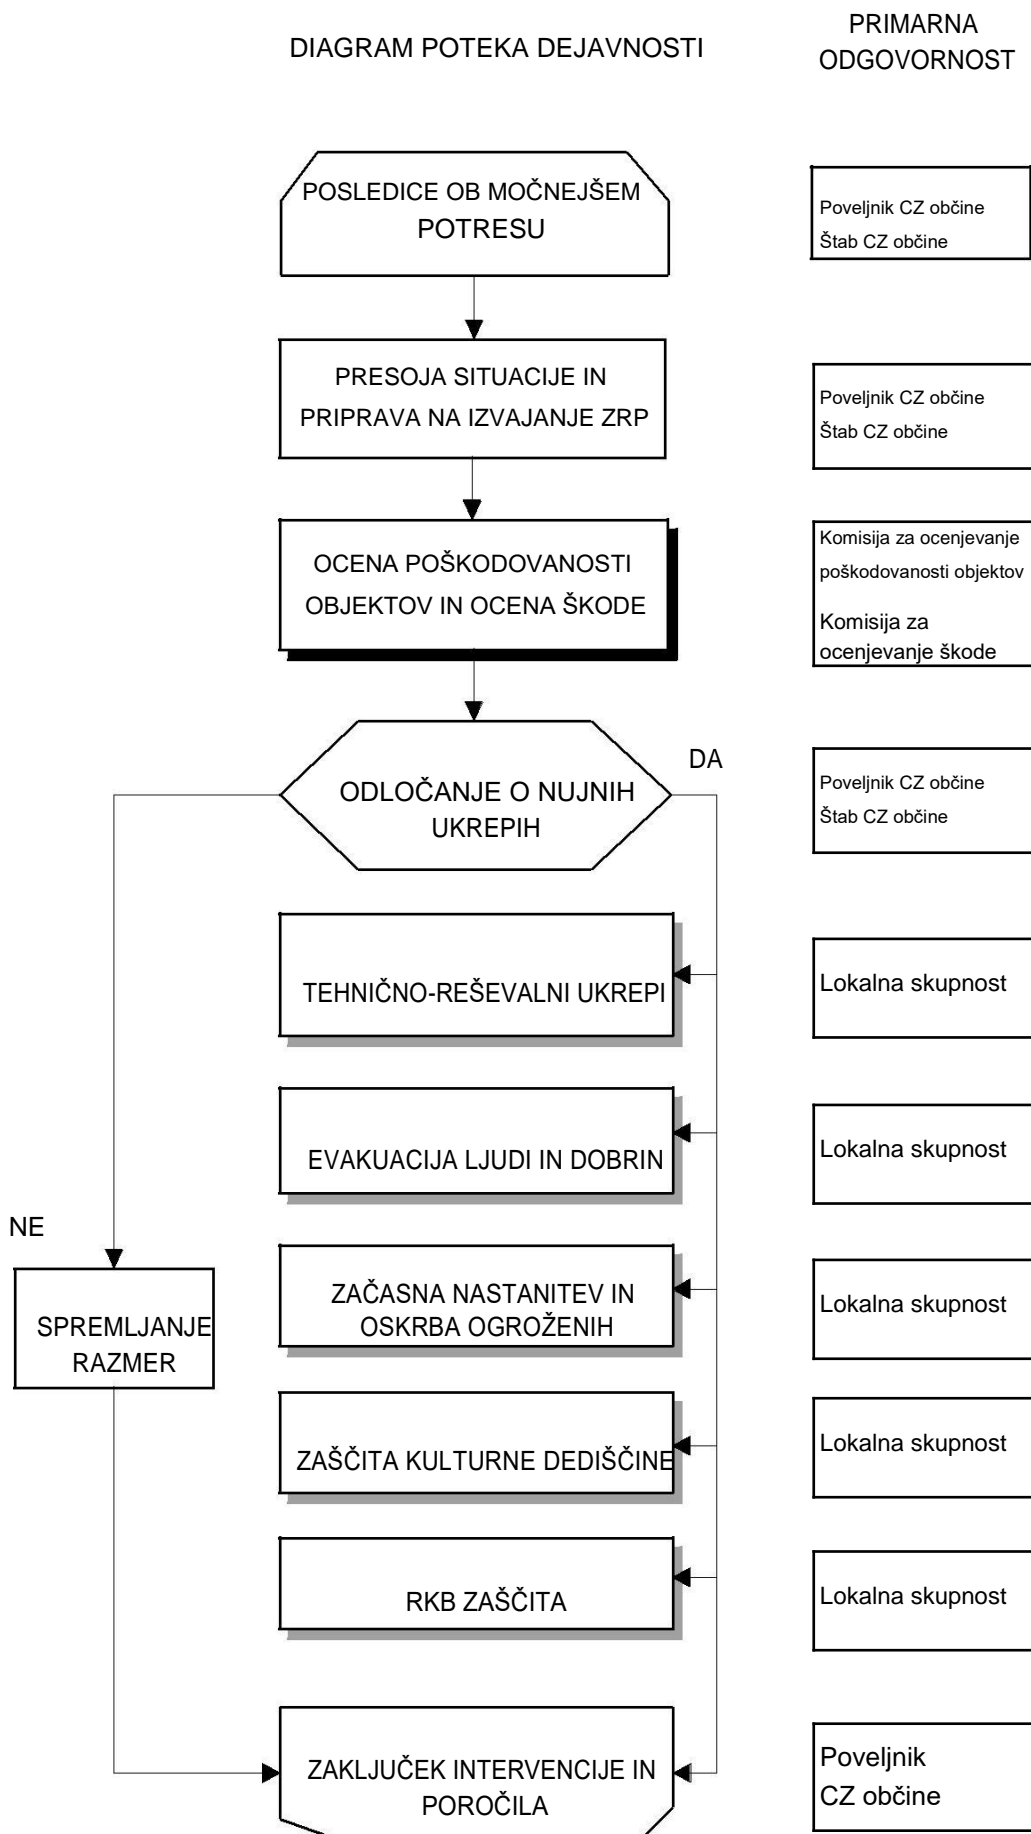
DIAGRAM POTEKA DEJAVNOSTI

PRIMARNA ODGOVORNOST

POSLEDICE OB MOČNEJŠEM POTRESU

Poveljnik CZ občine
Štab CZ občine

PRESOJA SITUACIJE IN PRIPRAVA NA IZVAJANJE ZRP

Poveljnik CZ občine
Štab CZ občine

OCENA POŠKODOVANOSTI OBJEKTOV IN OCENA ŠKODE

Komisija za ocenjevanje poškodovanosti objektov
Komisija za ocenjevanje škode

ODLOČANJE O NUJNIH UKREPIH

DA

Poveljnik CZ občine
Štab CZ občine

TEHNIČNO-REŠEVALNI UKREPI

Lokalna skupnost

EVAKUACIJA LJUDI IN DOBRIN

Lokalna skupnost

NE

SPREMLJANJE RAZMER

ZAČASNA NASTANITEV IN OSKRBA OGROŽENIH

Lokalna skupnost

ZAŠČITA KULTURNE DEDIŠČINE

Lokalna skupnost

RKB ZAŠČITA

Lokalna skupnost

ZAKLJUČEK INTERVENCIJE IN POROČILA

Poveljnik CZ občine